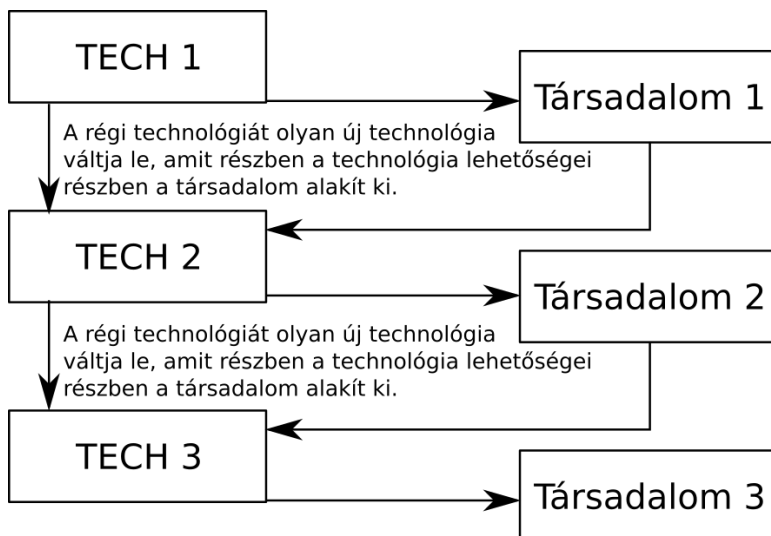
TECH 1

Társadalom 1

A régi technológiát olyan új technológia váltja le, amit részben a technológia lehetőségei részben a társadalom alakít ki.

TECH 2

Társadalom 2

A régi technológiát olyan új technológia váltja le, amit részben a technológia lehetőségei részben a társadalom alakít ki.

TECH 3

Társadalom 3